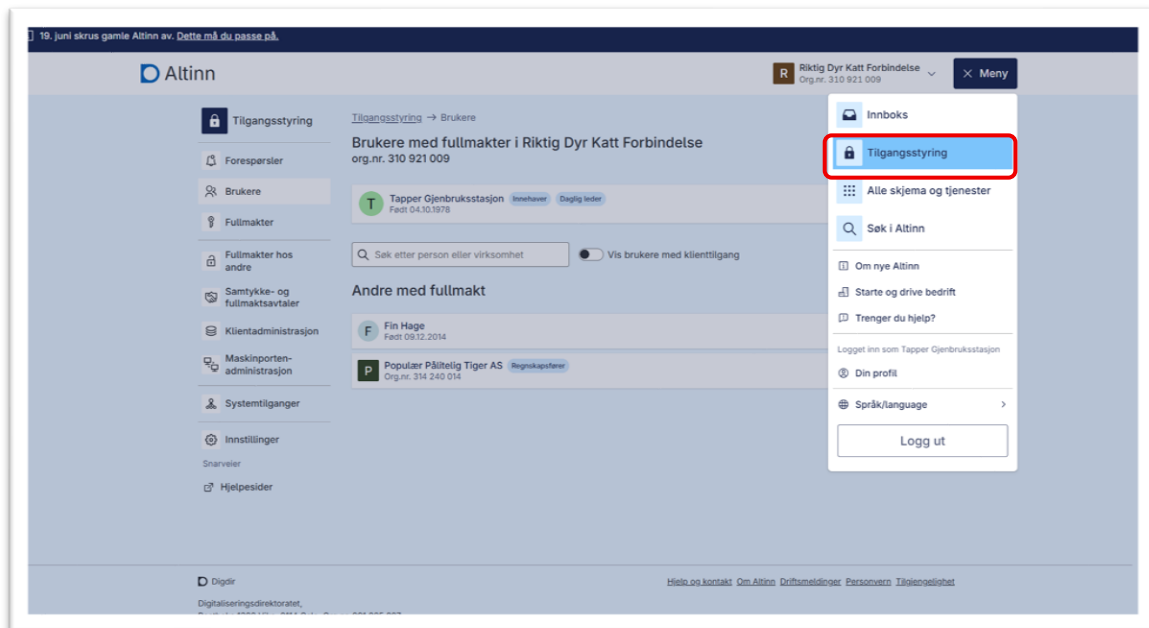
19. juni skrus gamle Altinn av. Dette må du passe på.

Altinn

R Riktig Dyr Katt Forbindelse
Org.nr. 310 921 009

Meny

Tilgangsstyring

Forespørsler
Brukere
Fullmakter
Fullmakter hos andre
Samtykke- og fullmaktsavtaler
Klientadministrasjon
Maskinporten-administrasjon
Systemtilganger
Innstillinger
Snarveier
Hjelpesider

Tilgangsstyring → Brukere

Brukere med fullmakter i Riktig Dyr Katt Forbindelse
org.nr. 310 921 009

T Tapper Gjenbruksstasjon Innehaver Daglig leder
Født 04.10.1978

Søk etter person eller virksomhet
Vis brukere med klienttilgang

Andre med fullmakt

F Fin Hage
Født 09.12.2014

P Populær Pålitelig Tiger AS Regnskapsfører
Org.nr. 314 240 014

Innboks
Tilgangsstyring
Alle skjema og tjenester
Søk i Altinn
Om nye Altinn
Starte og drive bedrift
Trenger du hjelp?
Logget inn som Tapper Gjenbruksstasjon
Din profil
Språk/language
Logg ut

Digdir
Digitaliseringsdirektoratet,
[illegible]

Hjelp og kontakt Om Altinn Driftsmeldinger Personvern Tilgjengelighet